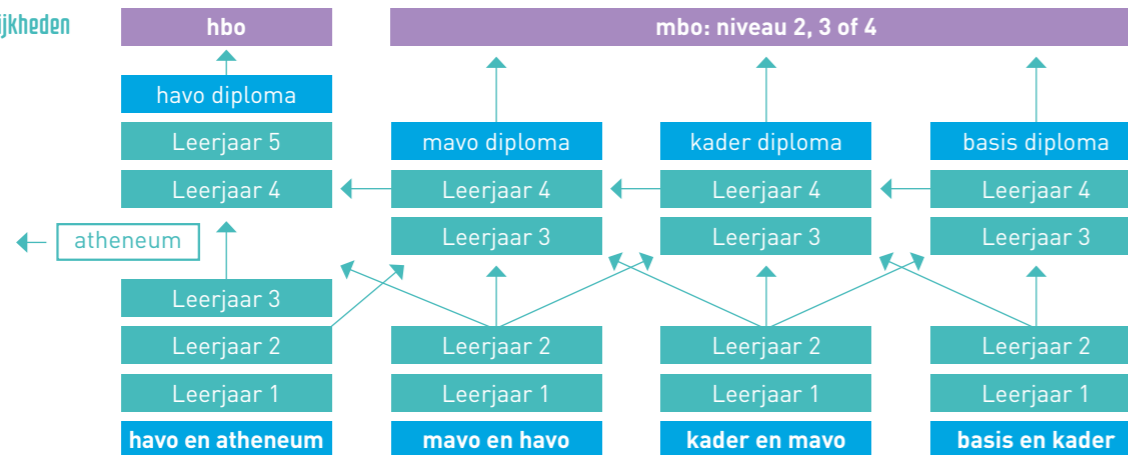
ijkheden

hbo

mbo: niveau 2, 3 of 4

havo diploma

Leerjaar 5

mavo diploma

kader diploma

basis diploma

Leerjaar 4

Leerjaar 4

Leerjaar 4

Leerjaar 4

atheneum

Leerjaar 3

Leerjaar 3

Leerjaar 3

Leerjaar 3

Leerjaar 2

Leerjaar 2

Leerjaar 2

Leerjaar 2

Leerjaar 1

Leerjaar 1

Leerjaar 1

Leerjaar 1

havo en atheneum

mavo en havo

kader en mavo

basis en kader